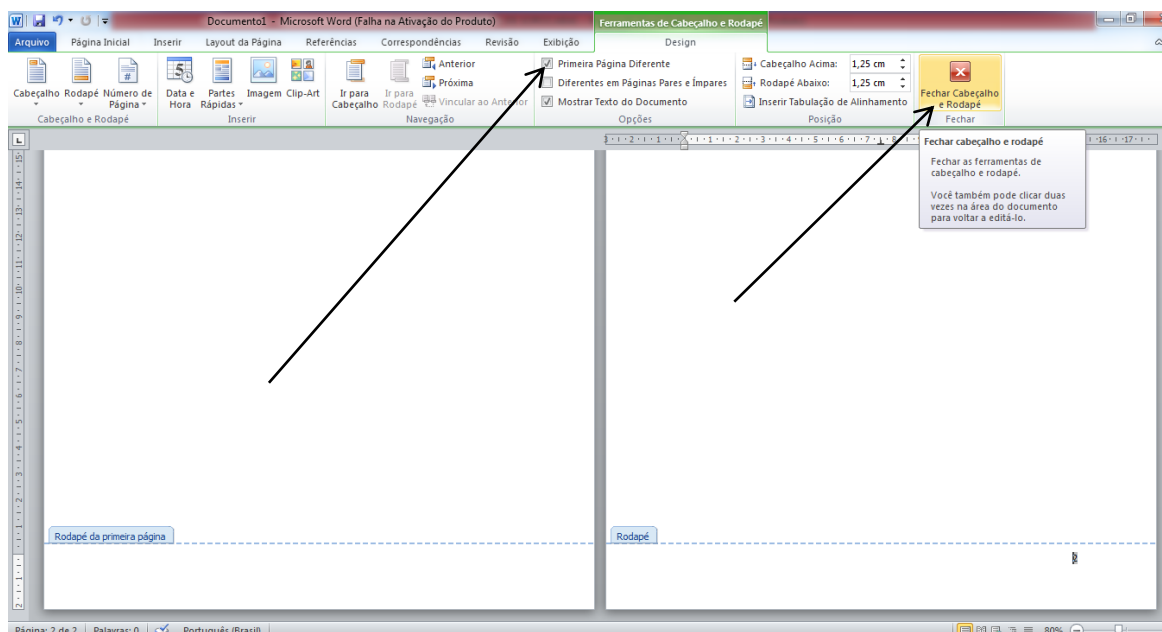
Documento1 - Microsoft Word (Falha na Ativação do Produto)

Ferramentas de Cabeçalho e Rodapé

Arquivo Página Inicial Inserir Layout da Página Referências Correspondências Revisão Exibição Design

Cabeçalho Rodapé Número de Página
Cabeçalho e Rodapé

Data e Hora Partes Rápidas Imagem Clip-Art
Inserir

Ir para Cabeçalho Ir para Rodapé Anterior Próxima Vincular ao Anterior
Navegação

Primeira Página Diferente
Diferentes em Páginas Pares e Ímpares
Mostrar Texto do Documento
Opções

Cabeçalho Acima: 1,25 cm
Rodapé Abaixo: 1,25 cm
Inserir Tabulação de Alinhamento
Posição

Fechar Cabeçalho e Rodapé
Fechar

Fechar cabeçalho e rodapé

Fechar as ferramentas de cabeçalho e rodapé.

Você também pode clicar duas vezes na área do documento para voltar a editá-lo.

Rodapé da primeira página

Rodapé

2

Página: 2 de 2 Palavras: 0 Português (Brasil) 80%